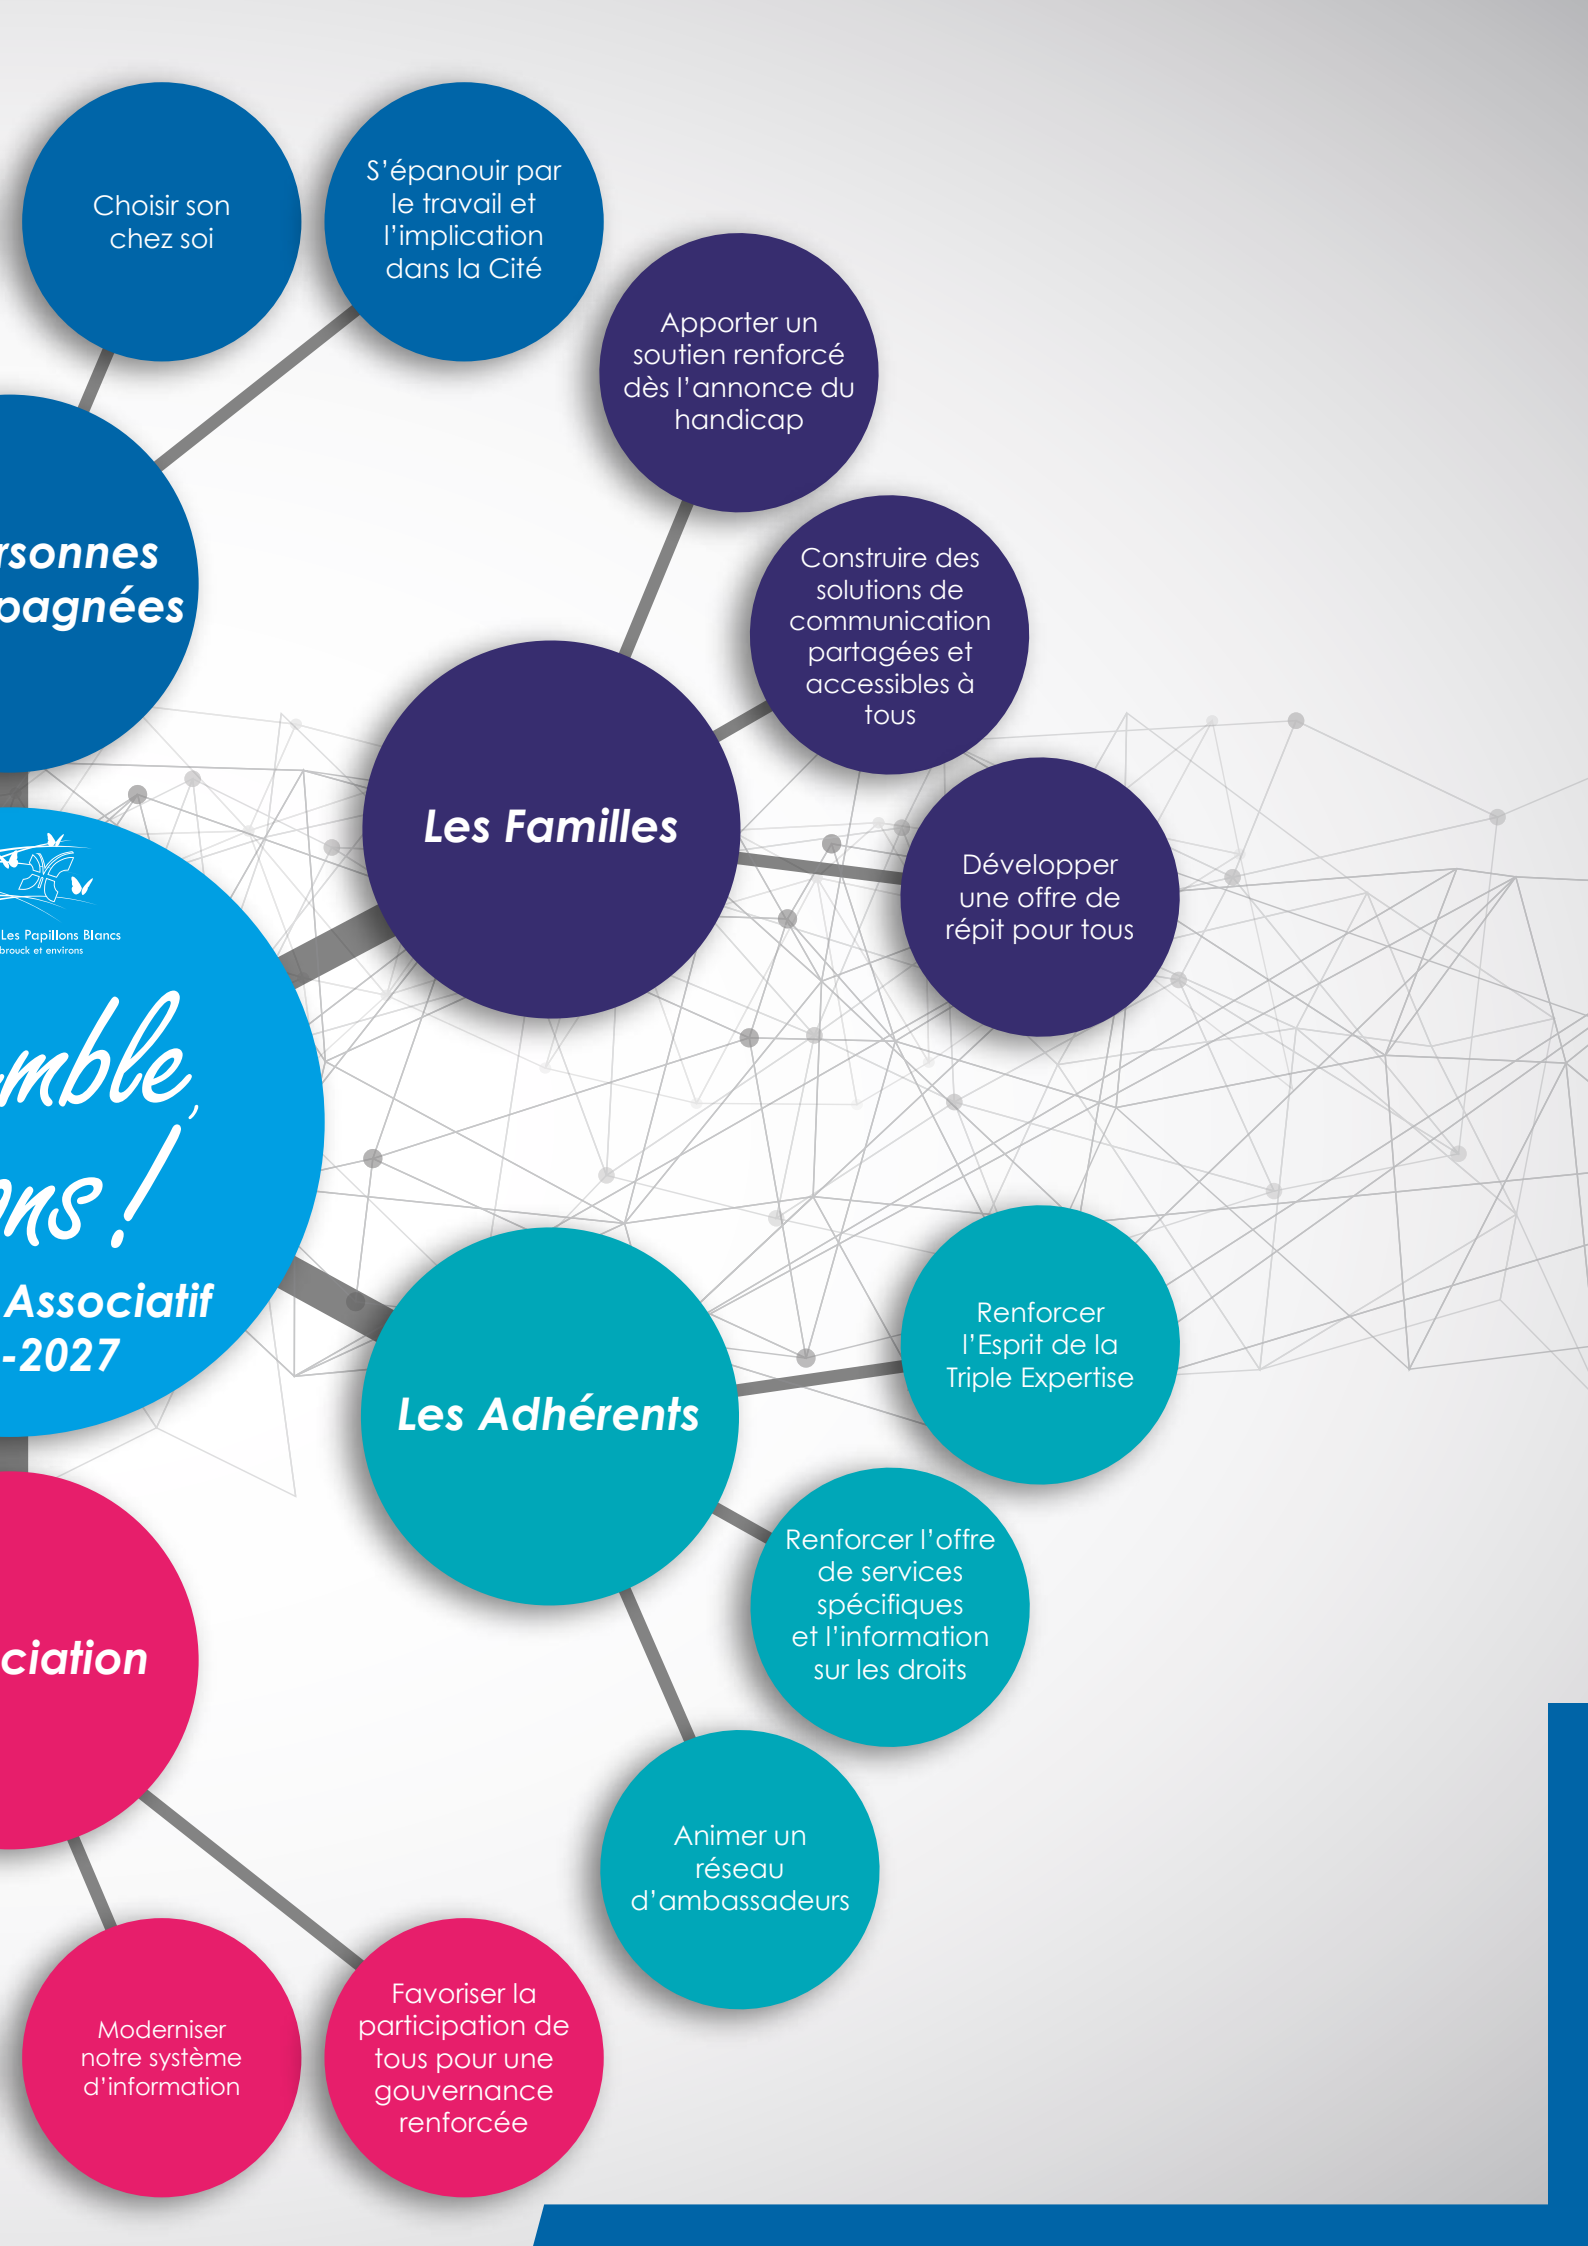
Choisir son chez soi

S'épanouir par le travail et l'implication dans la Cité

Apporter un soutien renforcé dès l'annonce du handicap

rsonnes pagnées

Construire des solutions de communication partagées et accessibles à tous

Les Familles

Développer une offre de répit pour tous

Les Papillons Blancs brouck et environs

mble, ns !

Associatif -2027

Renforcer l'Esprit de la Triple Expertise

Les Adhérents

Renforcer l'offre de services spécifiques et l'information sur les droits

ciation

Animer un réseau d'ambassadeurs

Moderniser notre système d'information

Favoriser la participation de tous pour une gouvernance renforcée